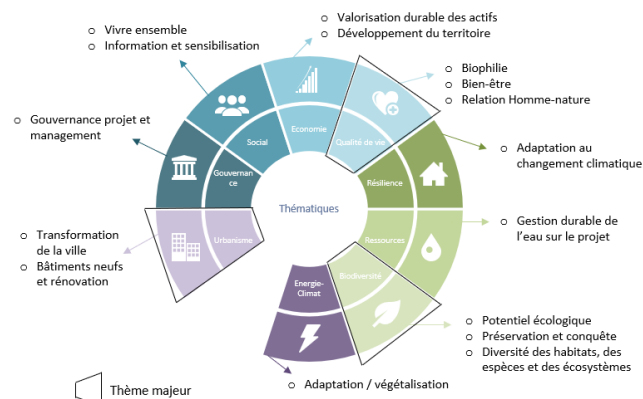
Vivre ensemble
Information et sensibilisation

Valorisation durable des actifs
Développement du territoire

Biophilie
Bien-être
Relation Homme-nature

Gouvernance projet et management

Adaptation au changement climatique

Social
Economie
Qualité de vie
Gouvernance
Résilience
Thématiques
Urbanisme
Ressources
Biodiversité
Energie-Climat

Gestion durable de l'eau sur le projet

Transformation de la ville
Bâtiments neufs et rénovation

Potentiel écologique
Préservation et conquête
Diversité des habitats, des espèces et des écosystèmes

Adaptation / végétalisation

Thème majeur